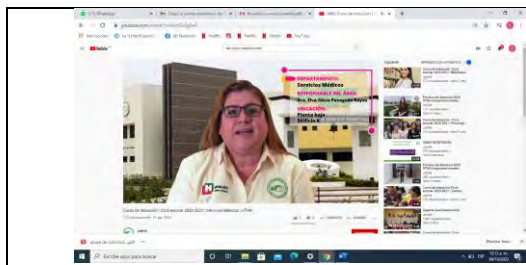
DEPARTAMENTO:
Servicios Médicos
RESPONSABLE DEL ÁREA:
Dra. Ana Alicia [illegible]
UBICACIÓN:
Planta baja
Edificio K

YouTube

Curso de Inducción | Generación 2020-2021 | Servicios Médicos | UTHH

Escribe aquí para buscar